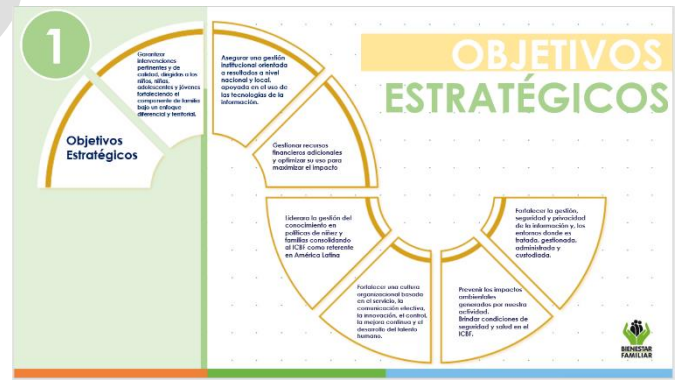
1

Objetivos Estratégicos

Garantizar intervenciones pertinentes y de calidad, dirigidas a los niños, niñas, adolescentes y jóvenes fortaleciendo el componente de familia bajo un enfoque diferencial y territorial.

Asegurar una gestión institucional orientada a resultados a nivel nacional y local, apoyada en el uso de las tecnologías de la información.

OBJETIVOS ESTRATÉGICOS

Gestionar recursos financieros adicionales y optimizar su uso para maximizar el impacto

Liderar la gestión del conocimiento en políticas de niñez y familias consolidando al ICBF como referente en América Latina

Fortalecer una cultura organizacional basada en el servicio, la comunicación efectiva, la innovación, el control, la mejora continua y el desarrollo del talento humano.

Prevenir los impactos ambientales generados por nuestra actividad. Brindar condiciones de seguridad y salud en el ICBF.

Fortalecer la gestión, seguridad y privacidad de la información y, los entornos donde es tratada, gestionada, administrada y custodiada.

BIENESTAR FAMILIAR